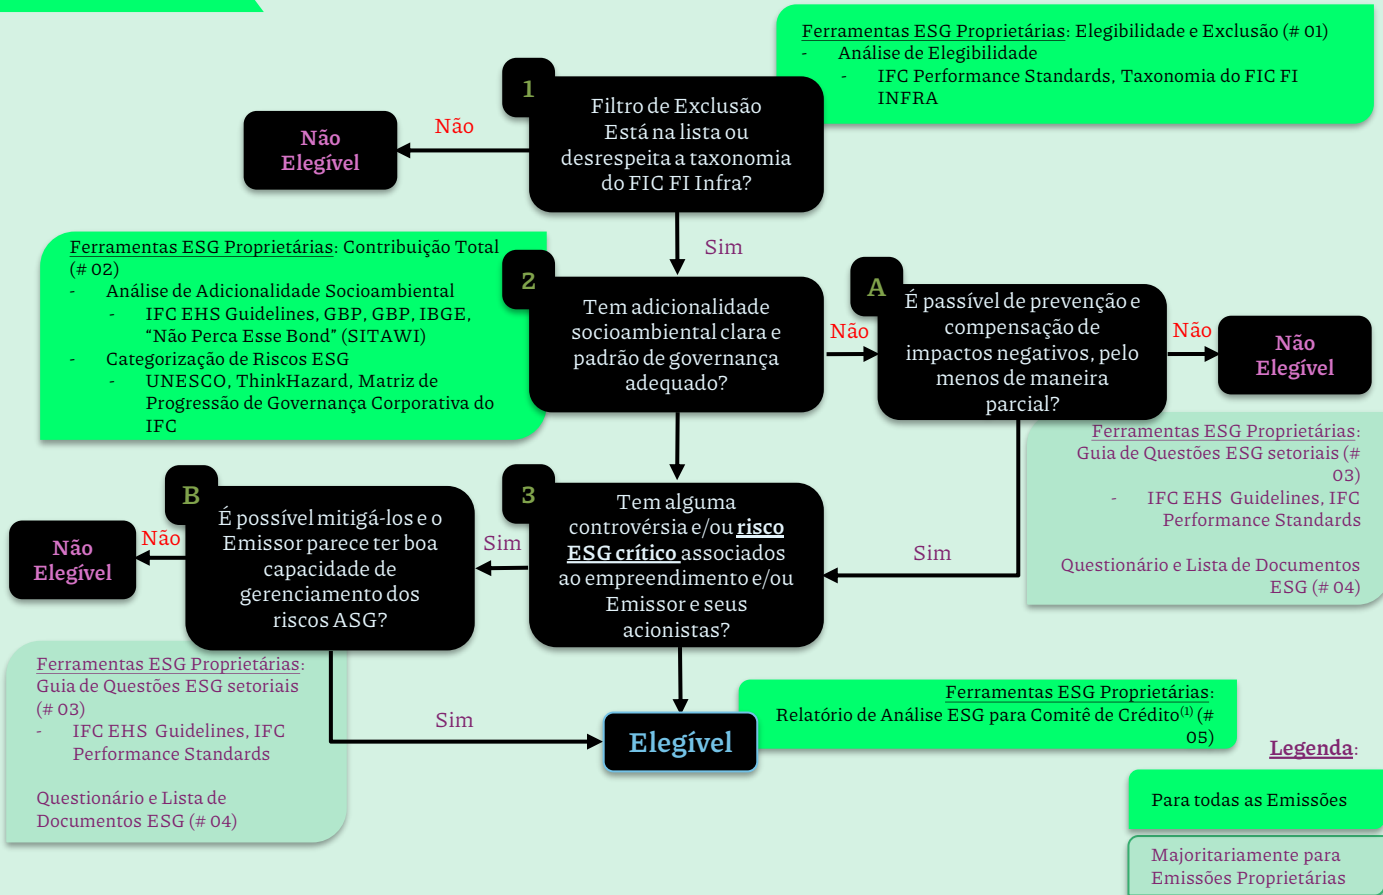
Ferramentas ESG Proprietárias: Elegibilidade e Exclusão (# 01)
- Análise de Elegibilidade
- IFC Performance Standards, Taxonomia do FIC FI INFRA

1
Filtro de Exclusão
Está na lista ou desrespeita a taxonomia do FIC FI Infra?

Não

Não Elegível

Sim

Ferramentas ESG Proprietárias: Contribuição Total (# 02)
- Análise de Adicionalidade Socioambiental
- IFC EHS Guidelines, GBP, GBP, IBGE, "Não Perca Esse Bond" (SITAWI)
- Categorização de Riscos ESG
- UNESCO, ThinkHazard, Matriz de Progressão de Governança Corporativa do IFC

2
Tem adicionalidade socioambiental clara e padrão de governança adequado?

Não

A
É passível de prevenção e compensação de impactos negativos, pelo menos de maneira parcial?

Não

Não Elegível

Ferramentas ESG Proprietárias: Guia de Questões ESG setoriais (# 03)
- IFC EHS Guidelines, IFC Performance Standards

Questionário e Lista de Documentos ESG (# 04)

Sim

3
Tem alguma controvérsia e/ou risco ESG crítico associados ao empreendimento e/ou Emissor e seus acionistas?

Sim

B
É possível mitigá-los e o Emissor parece ter boa capacidade de gerenciamento dos riscos ASG?

Não

Não Elegível

Ferramentas ESG Proprietárias: Guia de Questões ESG setoriais (# 03)
- IFC EHS Guidelines, IFC Performance Standards

Questionário e Lista de Documentos ESG (# 04)

Sim

Elegível

Ferramentas ESG Proprietárias: Relatório de Análise ESG para Comitê de Crédito$^{(1)}$ (# 05)

Legenda:
Para todas as Emissões
Majoritariamente para Emissões Proprietárias